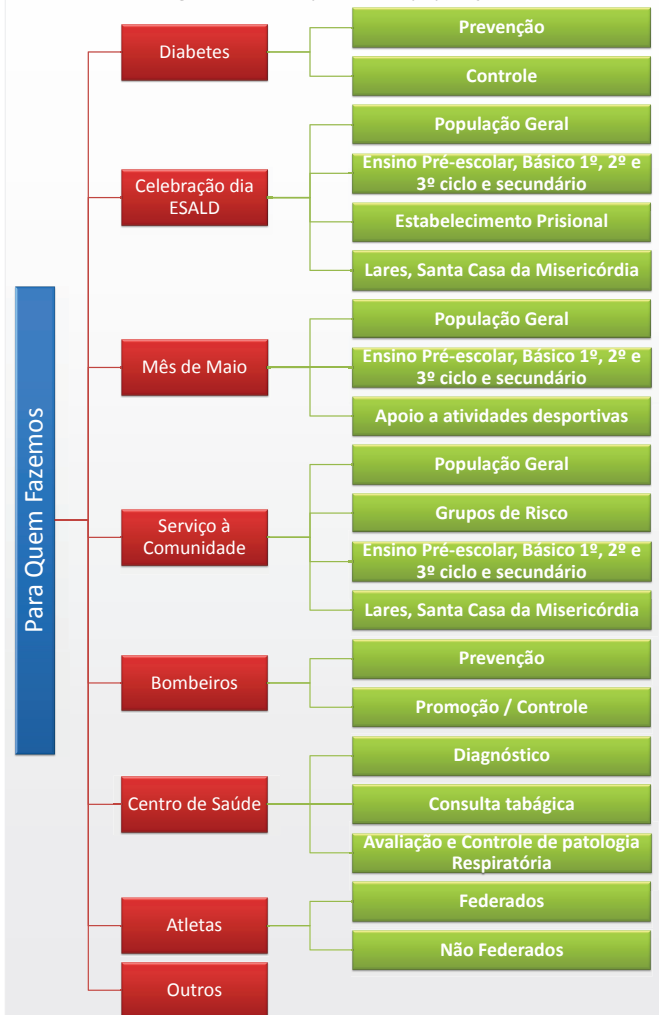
Para Quem Fazemos

Diabetes
Prevenção
Controle

Celebração dia ESALD
População Geral
Ensino Pré-escolar, Básico 1º, 2º e 3º ciclo e secundário
Estabelecimento Prisional
Lares, Santa Casa da Misericórdia

Mês de Maio
População Geral
Ensino Pré-escolar, Básico 1º, 2º e 3º ciclo e secundário
Apoio a atividades desportivas

Serviço à Comunidade
População Geral
Grupos de Risco
Ensino Pré-escolar, Básico 1º, 2º e 3º ciclo e secundário
Lares, Santa Casa da Misericórdia

Bombeiros
Prevenção
Promoção / Controle

Centro de Saúde
Diagnóstico
Consulta tabágica
Avaliação e Controle de patologia Respiratória

Atletas
Federados
Não Federados

Outros